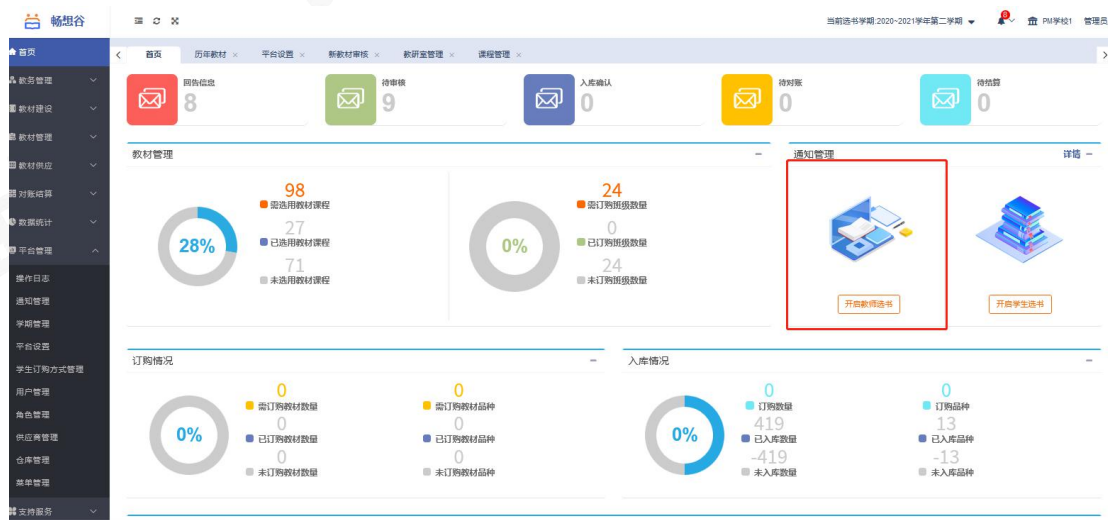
畅想谷

当前选书学期:2020~2021学年第二学期 PM学校1 管理员

首页
教务管理
教材建设
教材管理
教材供应
对账结算
数据统计
平台管理
操作日志
通知管理
学期管理
平台设置
学生订购方式管理
用户管理
角色管理
供应商管理
仓库管理
菜单管理
支持服务

首页 | 历年教材 × | 平台设置 × | 新教材审核 × | 教研室管理 × | 课程管理 ×

回告信息 8
待审核 9
入库确认 0
待对账 0
待结算 0

教材管理
28%
98 需选用教材课程
27 已选用教材课程
71 未选用教材课程

0%
24 需订购班级数量
0 已订购班级数量
24 未订购班级数量

通知管理 详情
开启教师选书
开启学生选书

订购情况
0%
0 需订购教材数量
0 已订购教材数量
0 未订购教材数量
0 需订购教材品种
0 已订购教材品种
0 未订购教材品种

入库情况
0%
0 订购数量
419 已入库数量
-419 未入库数量
0 订购品种
13 已入库品种
-13 未入库品种